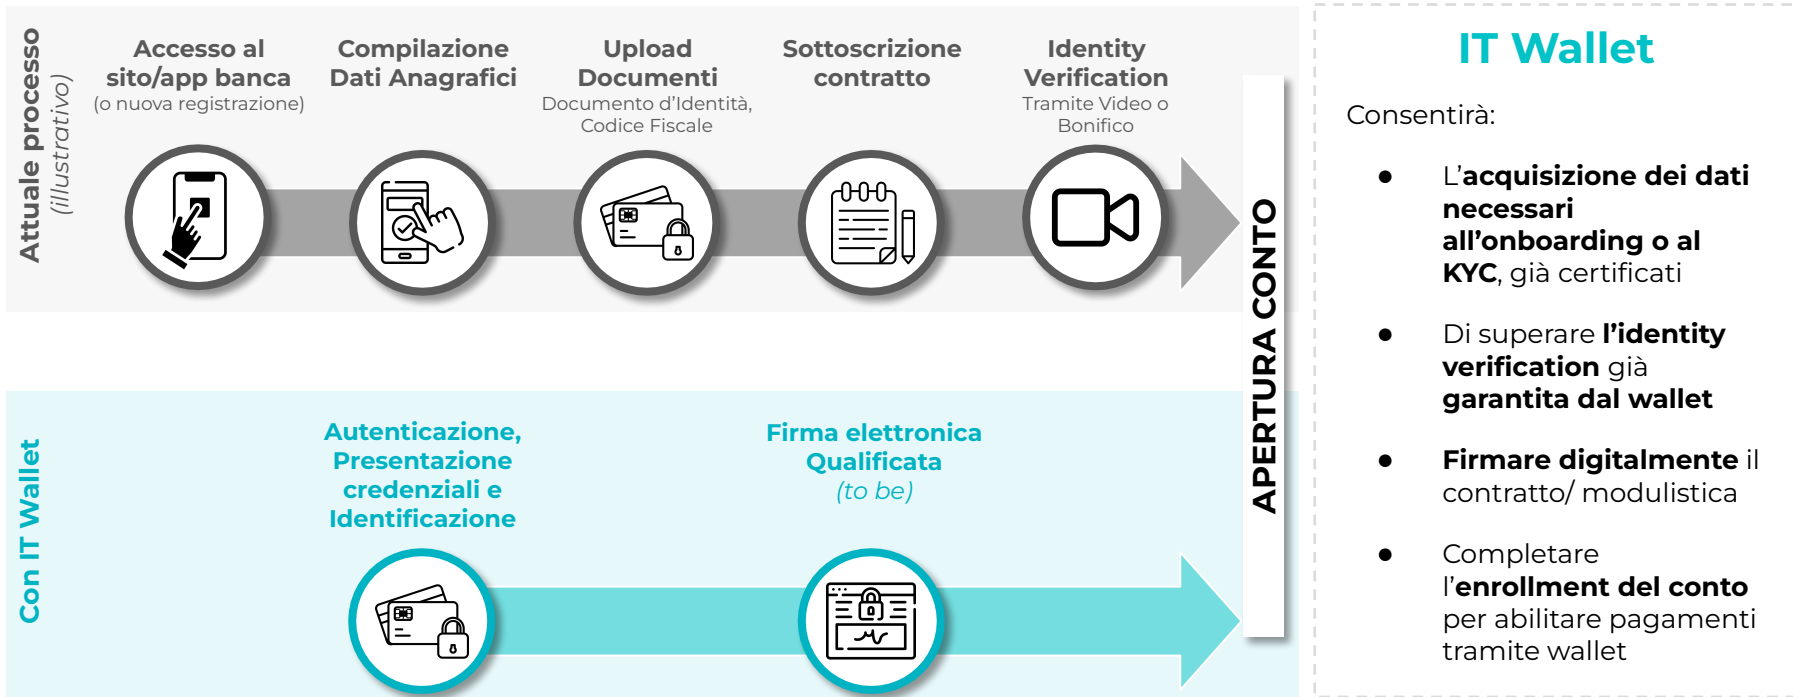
Attuale processo
(illustrativo)

Accesso al sito/app banca
(o nuova registrazione)

Compilazione Dati Anagrafici

Upload Documenti
Documento d'Identità, Codice Fiscale

Sottoscrizione contratto

Identity Verification
Tramite Video o Bonifico

APERTURA CONTO

Con IT Wallet

Autenticazione, Presentazione credenziali e Identificazione

Firma elettronica Qualificata
(to be)

IT Wallet

Consentirà:

- L'acquisizione dei dati necessari all'onboarding o al KYC, già certificati

- Di superare l'identity verification già garantita dal wallet

- Firmare digitalmente il contratto/ modulistica

- Completare l'enrollment del conto per abilitare pagamenti tramite wallet